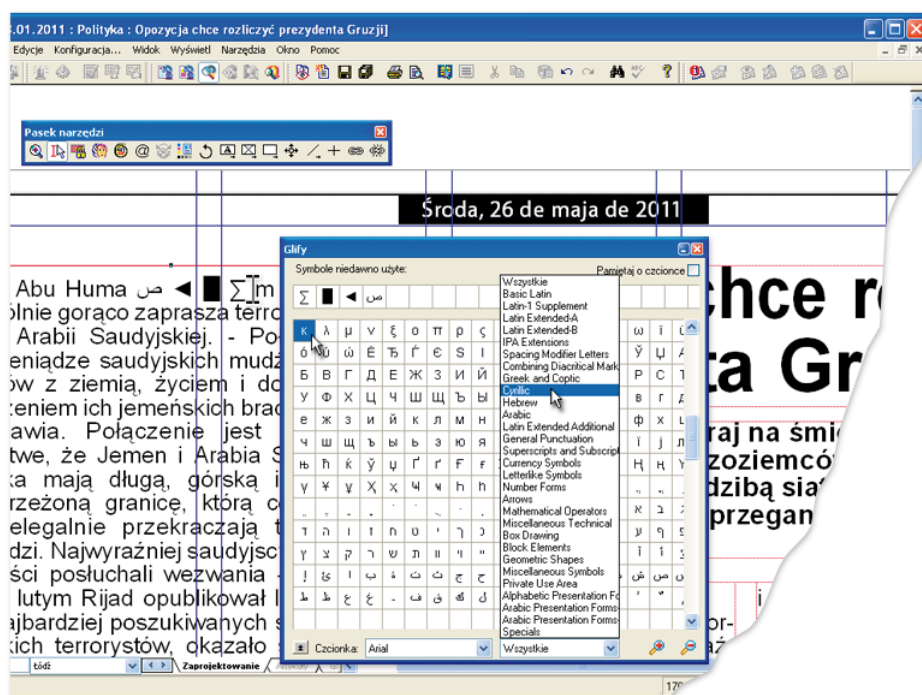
.01.2011 : Polityka : Opozycja chce rozliczyć prezydenta Gruzji]

Edycje Konfiguracja... Widok Wyświetl Narzędzia Okno Pomoc

Pasek narzędzi

Środa, 26 de maja de 2011

Abu Huma ص ◄ █ ∑m
olnie gorąco zaprasza terro
Arabii Saudyjskiej. - Po
eniądze saudyjskich mudż
ów z ziemią, życiem i do
zeniem ich jemeńskich brac
awia. Połączenie jest
twe, że Jemen i Arabia S
ka mają długą, górską i
rzeżoną granicę, którą c
elegalnie przekraczają t
dzi. Najwyraźniej saudyjsc
ści posłuchali wezwania
lutym Rijad opublikował l
ajbardziej poszukiwanych s
kich terrorystów, okazało

chce r
ta Gr

raj na śmi
zoziemcó
dzibą sia
przegan

Glify
Symbole niedawno użyte:
Pamiętaj o czcionce
∑ █ ◄ ص

Wszystkie
Basic Latin
Latin-1 Supplement
Latin Extended-A
Latin Extended-B
IPA Extensions
Spacing Modifier Letters
Combining Diacritical Mark
Greek and Coptic
Cyrillic
Hebrew
Arabic
Latin Extended Additional
General Punctuation
Superscripts and Subscript
Currency Symbols
Letterlike Symbols
Number Forms
Arrows
Mathematical Operators
Miscellaneous Technical
Box Drawing
Block Elements
Geometric Shapes
Miscellaneous Symbols
Private Use Area
Alphabetic Presentation Fo
Arabic Presentation Forms-
Arabic Presentation Forms-
Specials

Czcionka: Arial
Wszystkie

Zaprojektowanie